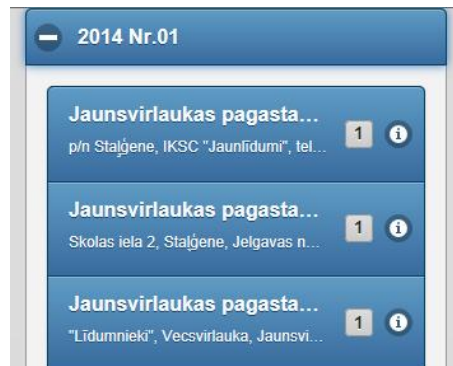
2014 Nr.01

Jaunsvirlaukas pagasta...
p/n Staļģene, IKSC "Jaunlīdumi", tel...
1

Jaunsvirlaukas pagasta...
Skolas iela 2, Staļģene, Jelgavas n...
1

Jaunsvirlaukas pagasta...
"Līdumnieki", Vecsvirlauka, Jaunsvi...
1